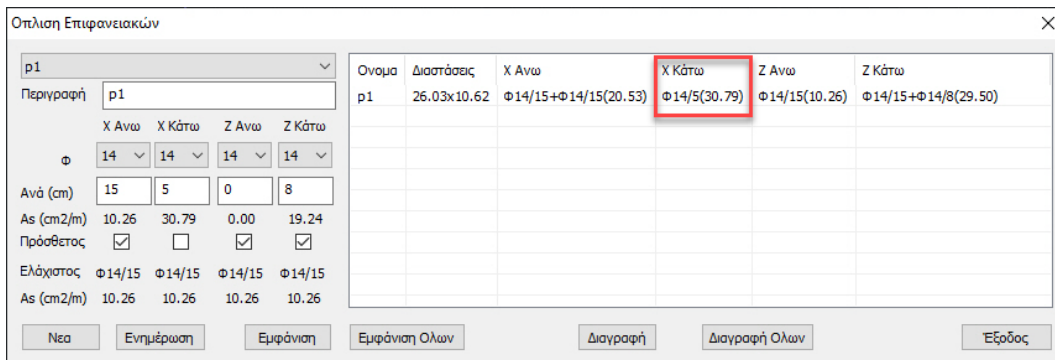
Οπλιση Επιφανειακών

p1

Περιγραφή p1

| | X Ανω | X Κάτω | Z Ανω | Z Κάτω |
|---|---|---|---|---|
| Φ | 14 | 14 | 14 | 14 |
| Ανά (cm) | 15 | 5 | 0 | 8 |
| As (cm2/m) | 10.26 | 30.79 | 0.00 | 19.24 |
| Πρόσθετος | ☑ | ☐ | ☑ | ☑ |
| Ελάχιστος | Φ14/15 | Φ14/15 | Φ14/15 | Φ14/15 |
| As (cm2/m) | 10.26 | 10.26 | 10.26 | 10.26 |

| Ονομα | Διαστάσεις | X Ανω | X Κάτω | Z Ανω | Z Κάτω |
|---|---|---|---|---|---|
| p1 | 26.03x10.62 | Φ14/15+Φ14/15(20.53) | Φ14/5(30.79) | Φ14/15(10.26) | Φ14/15+Φ14/8(29.50) |

Νεα Ενημέρωση Εμφάνιση Εμφάνιση Ολων Διαγραφή Διαγραφή Ολων Έξοδος